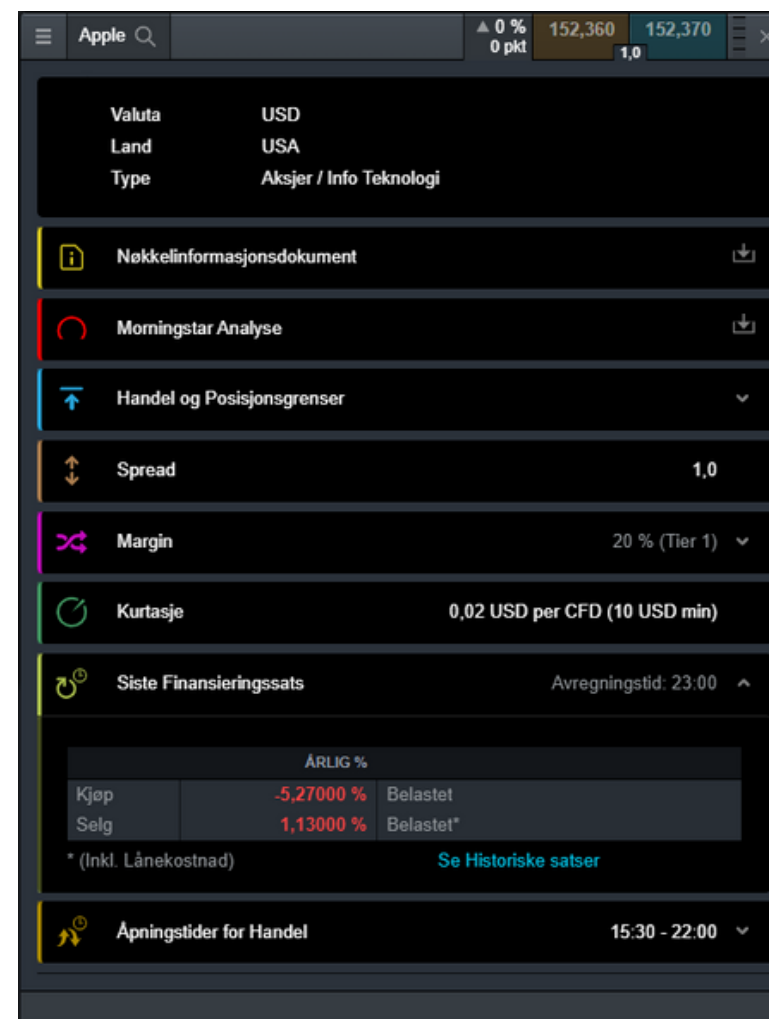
Apple

▲0 %
0 pkt

152,360
152,370
1,0

Valuta USD
Land USA
Type Aksjer / Info Teknologi

Nøkkelinformasjonsdokument

Morningstar Analyse

Handel og Posisjonsgrenser

Spread 1,0

Margin 20 % (Tier 1)

Kurtasje 0,02 USD per CFD (10 USD min)

Siste Finansieringssats Avregningstid: 23:00

| | ÅRLIG % | |
|---|---|---|
| Kjøp | -5,27000 % | Belastet |
| Selg | 1,13000 % | Belastet* |

* (Inkl. Lånekostnad)

Se Historiske satser

Åpningstider for Handel 15:30 - 22:00